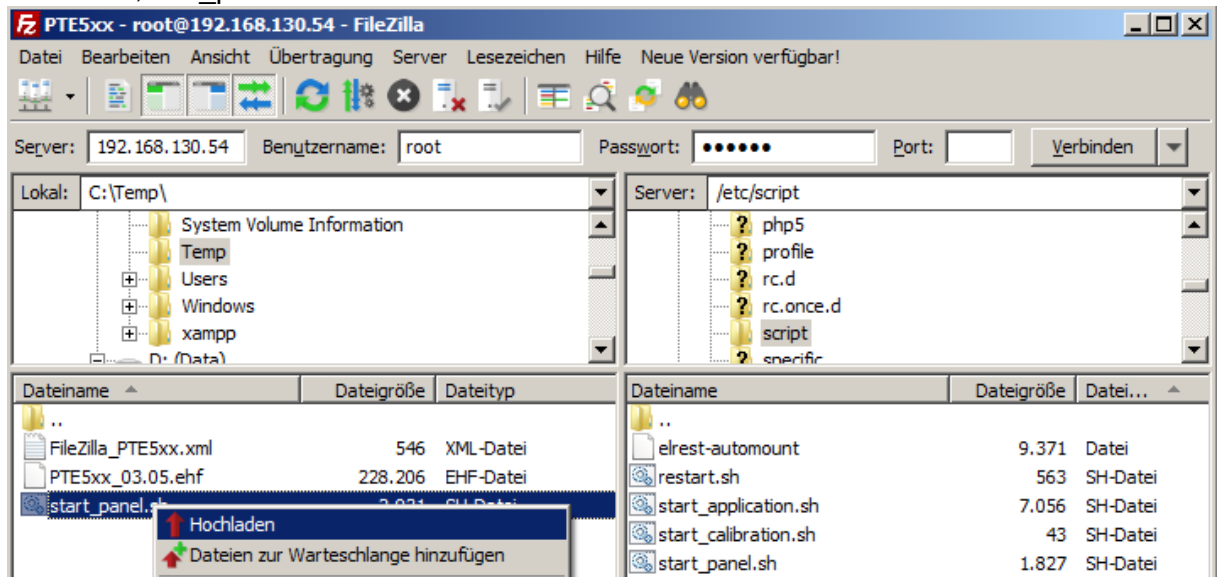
PTE5xx - root@192.168.130.54 - FileZilla

Datei Bearbeiten Ansicht Übertragung Server Lesezeichen Hilfe Neue Version verfügbar!

Server: 192.168.130.54 Benutzername: root Passwort: •••••• Port: Verbinden

Lokal: C:\Temp\

System Volume Information
Temp
Users
Windows
xampp
D: (Data)

Server: /etc/script

php5
profile
rc.d
rc.once.d
script
specific

| Dateiname | Dateigröße | Dateityp |
|---|---|---|
| .. | | |
| FileZilla_PTE5xx.xml | 546 | XML-Datei |
| PTE5xx_03.05.ehf | 228.206 | EHF-Datei |
| start_panel.sh | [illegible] | SH-Datei |

Hochladen
Dateien zur Warteschlange hinzufügen

| Dateiname | Dateigröße | Datei... |
|---|---|---|
| .. | | |
| elrest-automount | 9.371 | Datei |
| restart.sh | 563 | SH-Datei |
| start_application.sh | 7.056 | SH-Datei |
| start_calibration.sh | 43 | SH-Datei |
| start_panel.sh | 1.827 | SH-Datei |